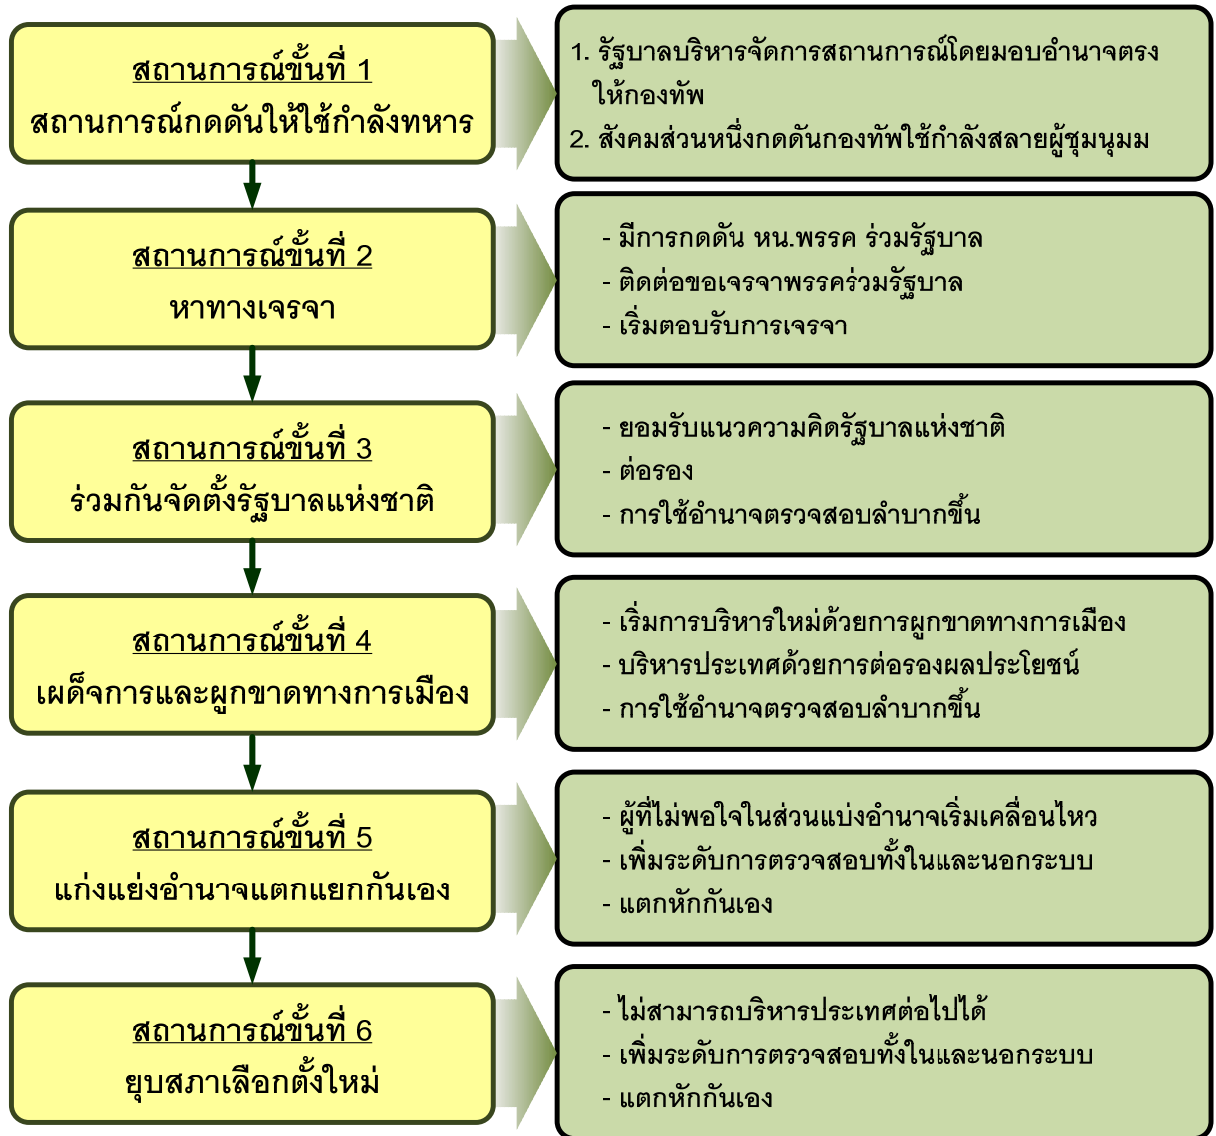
สถานการณ์ขั้นที่ 1
สถานการณ์กดดันให้ใช้กำลังทหาร

1. รัฐบาลบริหารจัดการสถานการณ์โดยมอบอำนาจตรงให้กองทัพ
2. สังคมส่วนหนึ่งกดดันกองทัพใช้กำลังสลายผู้ชุมนุมม

สถานการณ์ขั้นที่ 2
หาทางเจรจา

- มีการกดดัน หน.พรรค ร่วมรัฐบาล
- ติดต่อขอเจรจาพรรคร่วมรัฐบาล
- เริ่มตอบรับการเจรจา

สถานการณ์ขั้นที่ 3
ร่วมกันจัดตั้งรัฐบาลแห่งชาติ

- ยอมรับแนวความคิดรัฐบาลแห่งชาติ
- ต่อรอง
- การใช้อำนาจตรวจสอบลำบากขึ้น

สถานการณ์ขั้นที่ 4
เผด็จการและผูกขาดทางการเมือง

- เริ่มการบริหารใหม่ด้วยการผูกขาดทางการเมือง
- บริหารประเทศด้วยการต่อรองผลประโยชน์
- การใช้อำนาจตรวจสอบลำบากขึ้น

สถานการณ์ขั้นที่ 5
แก่งแย่งอำนาจแตกแยกกันเอง

- ผู้ที่ไม่พอใจในส่วนแบ่งอำนาจเริ่มเคลื่อนไหว
- เพิ่มระดับการตรวจสอบทั้งในและนอกระบบ
- แตกหักกันเอง

สถานการณ์ขั้นที่ 6
ยุบสภาเลือกตั้งใหม่

- ไม่สามารถบริหารประเทศต่อไปได้
- เพิ่มระดับการตรวจสอบทั้งในและนอกระบบ
- แตกหักกันเอง